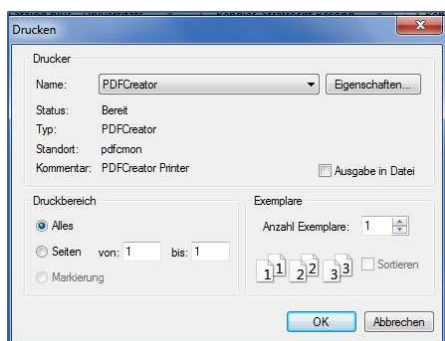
Drucken

Drucker

Name: PDFCreator

Eigenschaften...

Status: Bereit

Typ: PDFCreator

Standort: pdfcmon

Kommentar: PDFCreator Printer

Ausgabe in Datei

Druckbereich

Alles

Seiten von: 1 bis: 1

Markierung

Exemplare

Anzahl Exemplare: 1

1 1 2 2 3 3

Sortieren

OK

Abbrechen